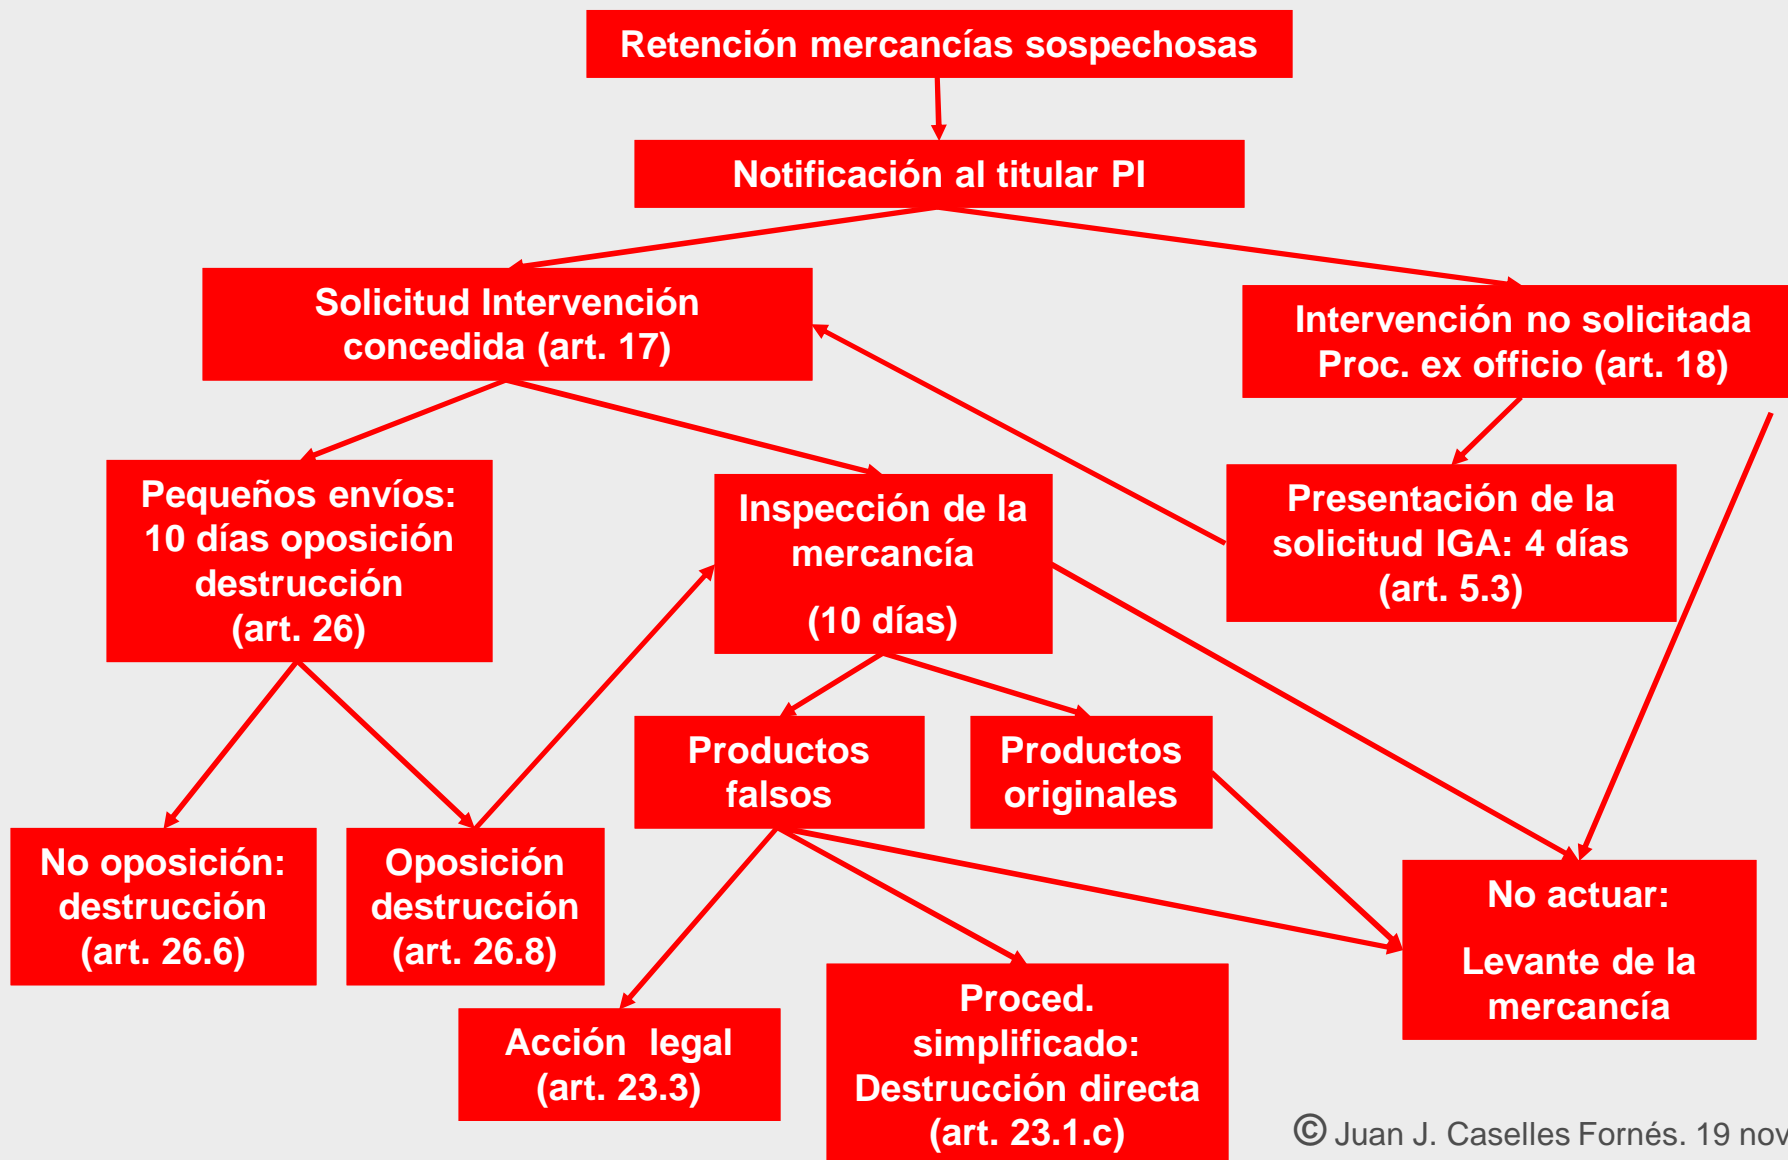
Retención mercancías sospechosas

Notificación al titular PI

Solicitud Intervención concedida (art. 17)

Intervención no solicitada Proc. ex officio (art. 18)

Pequeños envíos: 10 días oposición destrucción (art. 26)

Inspección de la mercancía

(10 días)

Presentación de la solicitud IGA: 4 días (art. 5.3)

Productos falsos

Productos originales

No oposición: destrucción (art. 26.6)

Oposición destrucción (art. 26.8)

No actuar:

Levante de la mercancía

Acción legal (art. 23.3)

Proced. simplificado: Destrucción directa (art. 23.1.c)

© Juan J. Caselles Fornés. 19 nov